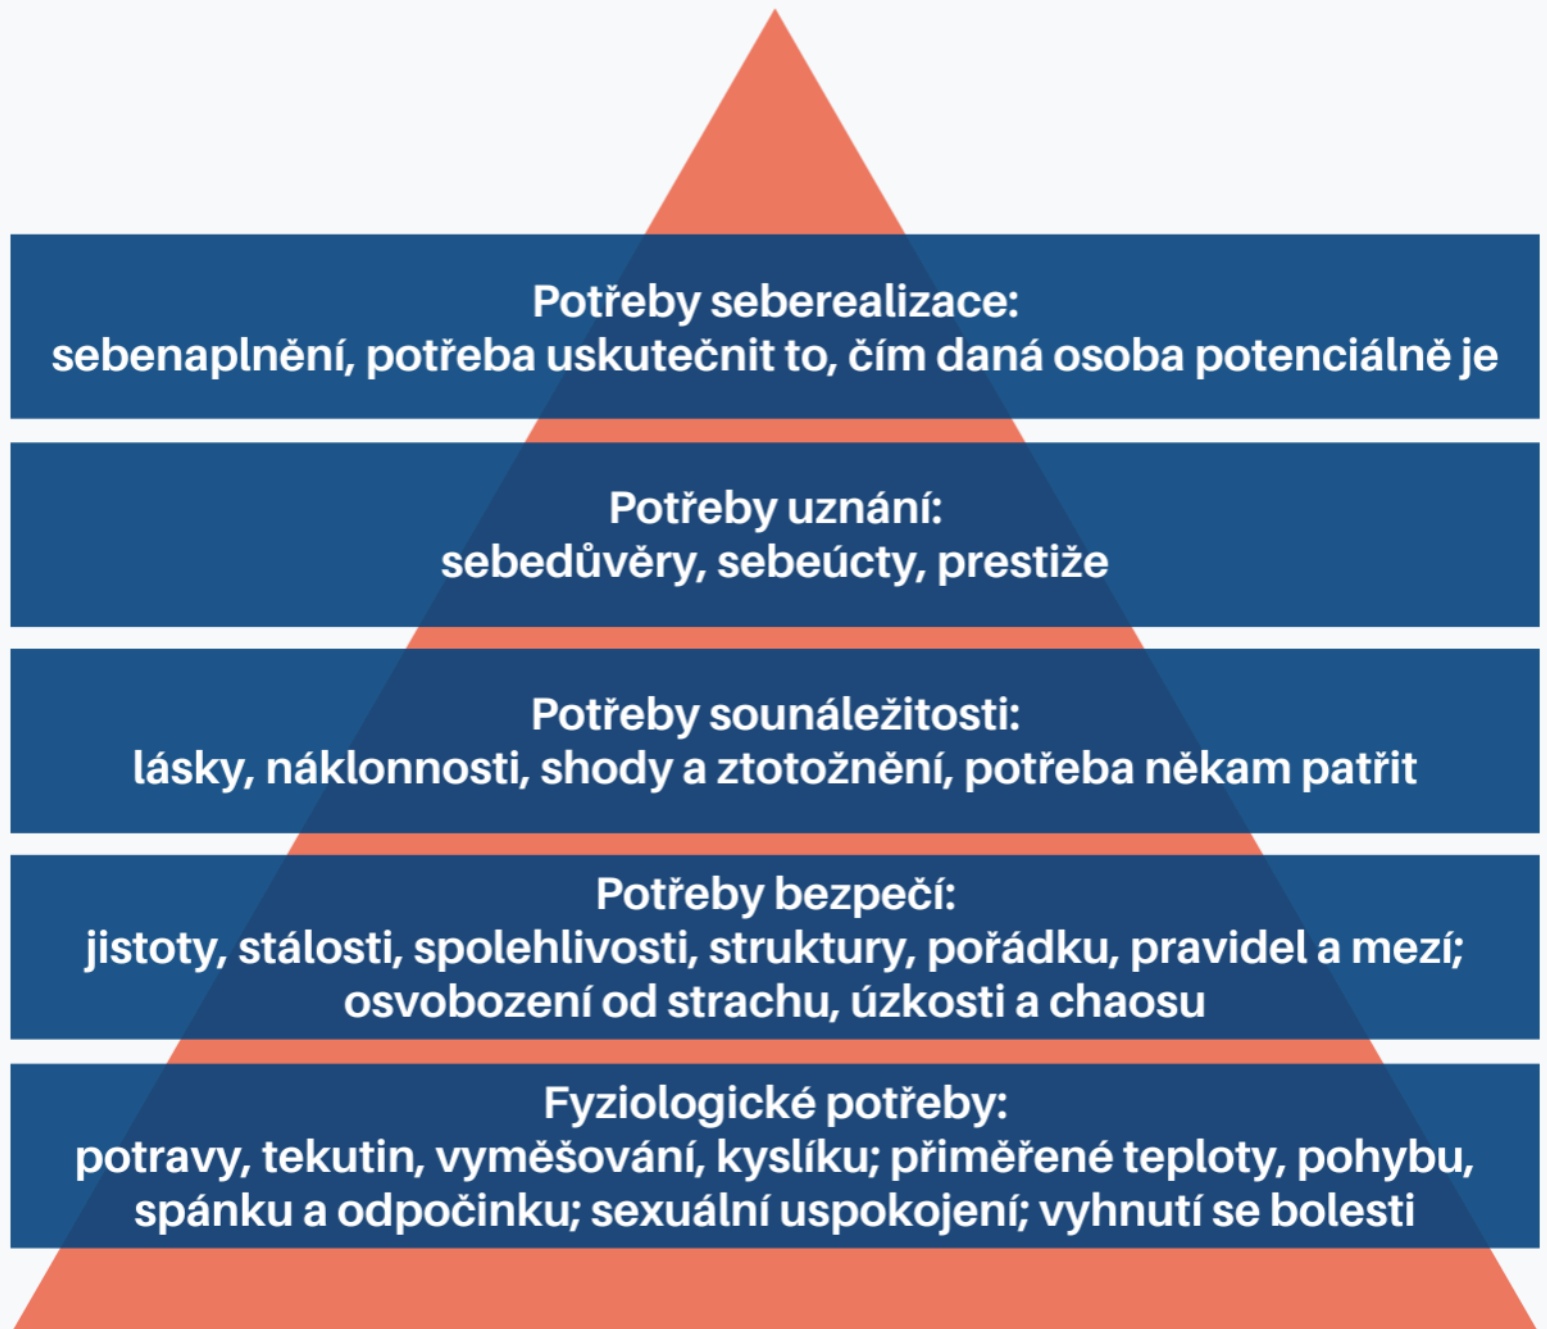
Potřeby seberealizace:
sebenaplnění, potřeba uskutečnit to, čím daná osoba potenciálně je

Potřeby uznání:
sebedůvěry, sebeúcty, prestiže

Potřeby sounáležitosti:
lásky, náklonnosti, shody a ztotožnění, potřeba někam patřit

Potřeby bezpečí:
jistoty, stálosti, spolehlivosti, struktury, pořádku, pravidel a mezí; osvobození od strachu, úzkosti a chaosu

Fyziologické potřeby:
potravy, tekutin, vyměšování, kyslíku; přiměřené teploty, pohybu, spánku a odpočinku; sexuální uspokojení; vyhnutí se bolesti